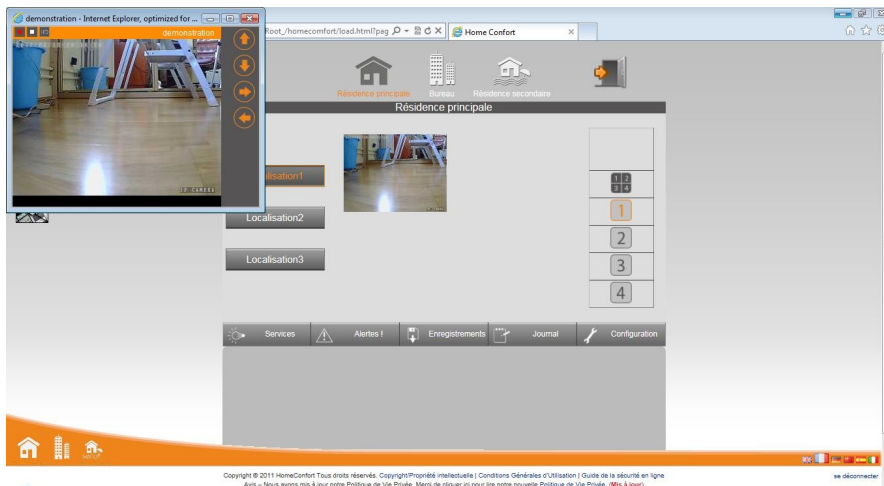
demonstration - Internet Explorer, optimized for ...

demonstration

IP CAMERA

Root_/homeconfort/load.html?pag

Home Confort

Résidence principale

Bureau

Résidence secondaire

Résidence principale

calisation1

Localisation2

Localisation3

1 2
3 4

1

2

3

4

Services

Alertes !

Enregistrements

Journal

Configuration

se déconnecter

Copyright © 2011 HomeConfort Tous droits réservés. Copyright/Propriété intellectuelle | Conditions Générales d'Utilisation | Guide de la sécurité en ligne
Avis – Nous avons mis à jour notre Politique de Vie Privée. Merci de cliquer ici pour lire notre nouvelle Politique de Vie Privée. (Mis à jour)